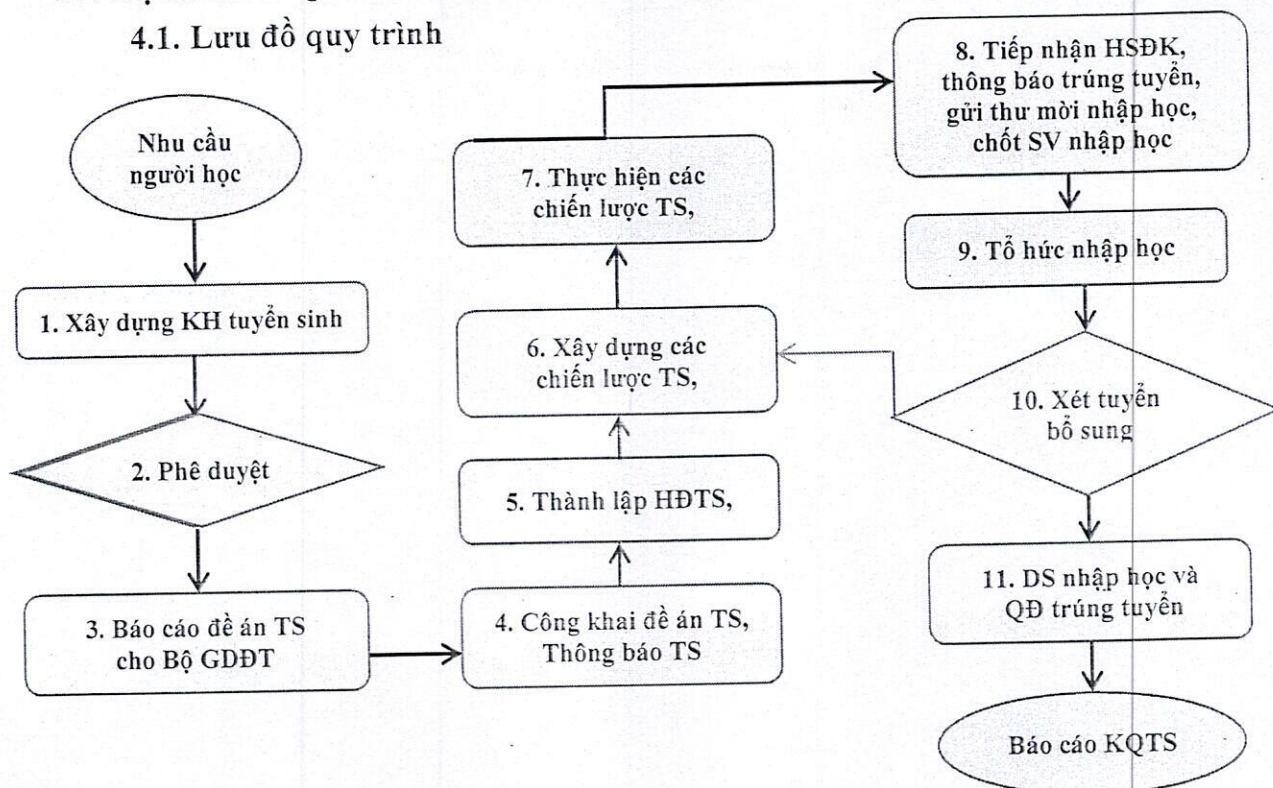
4.1. Lưu đồ quy trình

Nhu cầu người học

1. Xây dựng KH tuyển sinh

2. Phê duyệt

3. Báo cáo đề án TS cho Bộ GDĐT

4. Công khai đề án TS, Thông báo TS

5. Thành lập HĐTS,

6. Xây dựng các chiến lược TS,

7. Thực hiện các chiến lược TS,

8. Tiếp nhận HSĐK, thông báo trúng tuyển, gửi thư mời nhập học, chốt SV nhập học

9. Tổ hức nhập học

10. Xét tuyển bổ sung

11. DS nhập học và QĐ trúng tuyển

Báo cáo KQTS